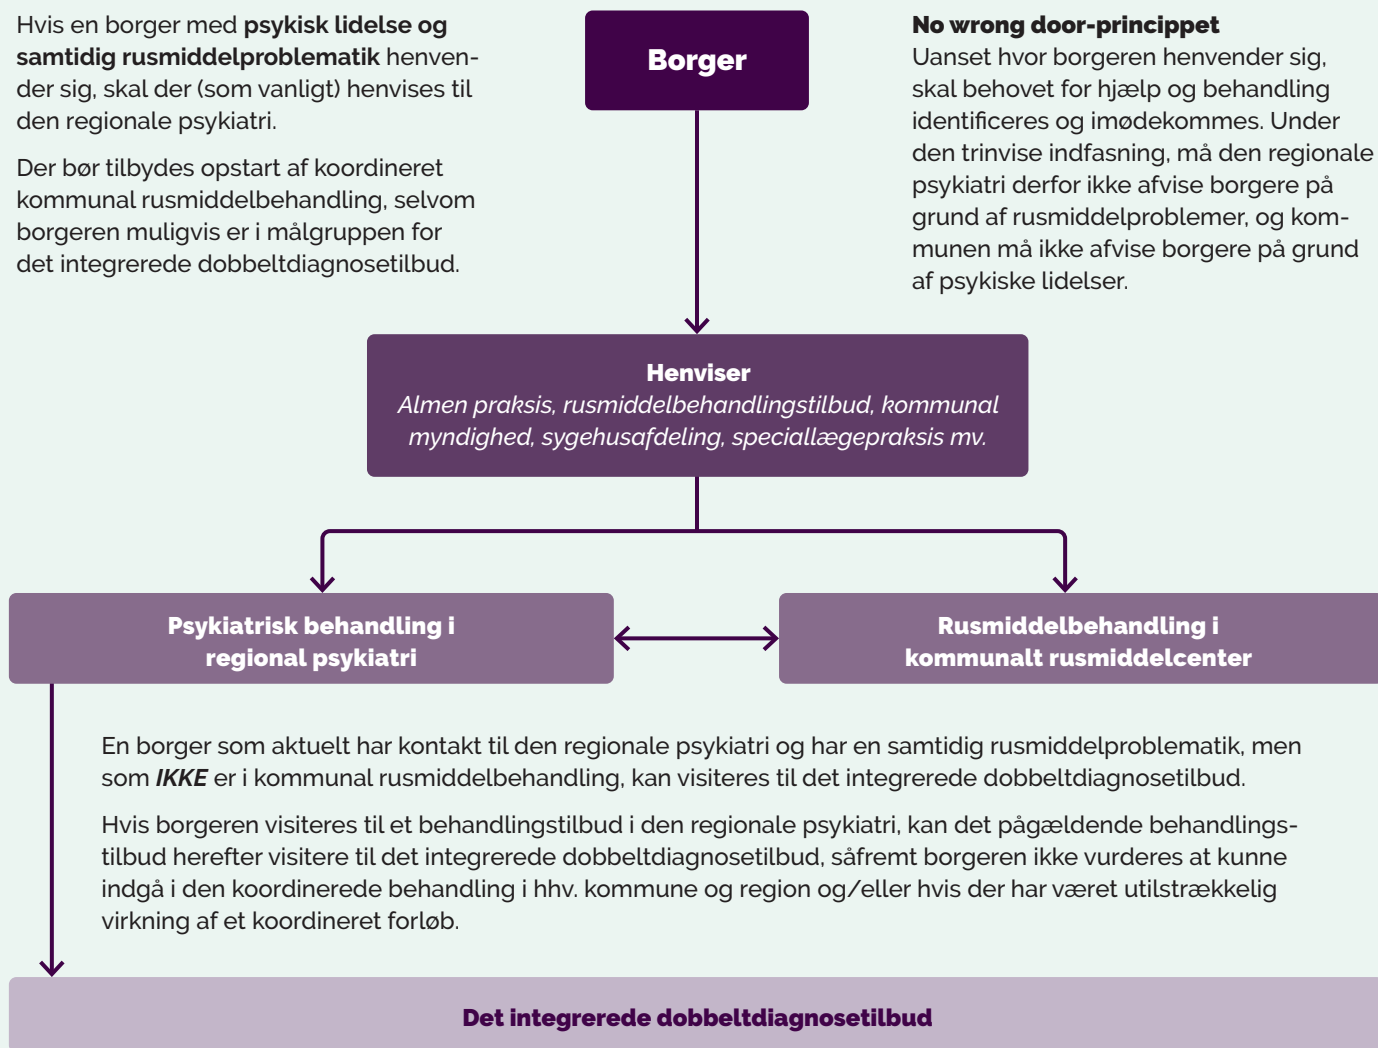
Hvis en borger med **psykisk lidelse og samtidig rusmiddelproblematik** henvender sig, skal der (som vanligt) henvises til den regionale psykiatri.

Der bør tilbydes opstart af koordineret kommunal rusmiddelbehandling, selvom borgeren muligvis er i målgruppen for det integrerede dobbeltdiagnosetilbud.

Borger

**No wrong door-princippet**
Uanset hvor borgeren henvender sig, skal behovet for hjælp og behandling identificeres og imødekommes. Under den trinvise indfasning, må den regionale psykiatri derfor ikke afvise borgere på grund af rusmiddelproblemer, og kommunen må ikke afvise borgere på grund af psykiske lidelser.

**Henviser**
*Almen praksis, rusmiddelbehandlingstilbud, kommunal myndighed, sygehusafdeling, speciallægepraksis mv.*

**Psykiatrisk behandling i regional psykiatri**

**Rusmiddelbehandling i kommunalt rusmiddelcenter**

En borger som aktuelt har kontakt til den regionale psykiatri og har en samtidig rusmiddelproblematik, men som ***IKKE*** er i kommunal rusmiddelbehandling, kan visiteres til det integrerede dobbeltdiagnosetilbud.

Hvis borgeren visiteres til et behandlingstilbud i den regionale psykiatri, kan det pågældende behandlingstilbud herefter visitere til det integrerede dobbeltdiagnosetilbud, såfremt borgeren ikke vurderes at kunne indgå i den koordinerede behandling i hhv. kommune og region og/eller hvis der har været utilstrækkelig virkning af et koordineret forløb.

**Det integrerede dobbeltdiagnosetilbud**